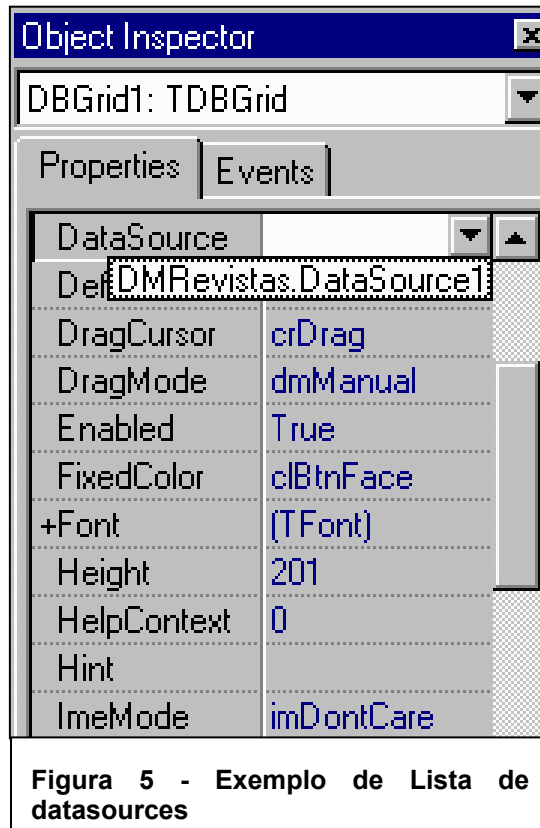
Object Inspector

DBGrid1: TDBGrid

Properties | Events

| | |
|---|---|
| DataSource | |
| Def | DMRevistas.DataSource1 |
| DragCursor | crDrag |
| DragMode | dmManual |
| Enabled | True |
| FixedColor | clBtnFace |
| +Font | (TFont) |
| Height | 201 |
| HelpContext | 0 |
| Hint | |
| ImeMode | imDontCare |

Figura 5 - Exemplo de Lista de datasources